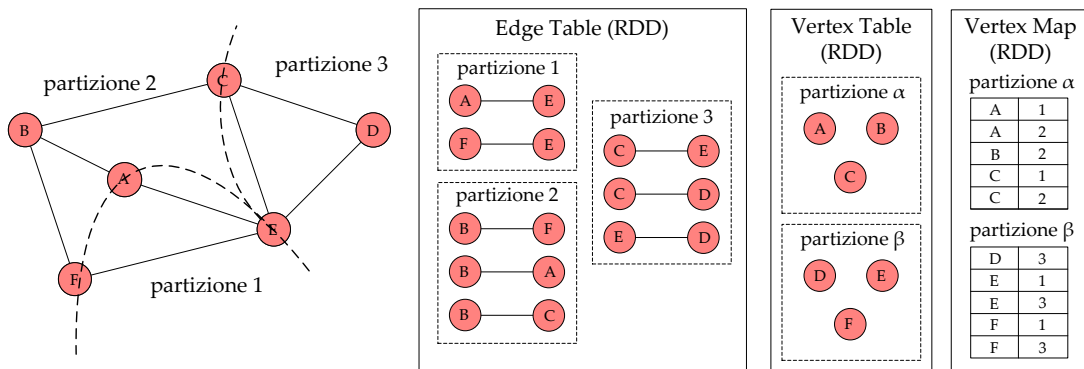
partizione 2
partizione 3
partizione 1
C
B
D
A
E
F

Edge Table (RDD)

partizione 1
A E
F E

partizione 2
B F
B A
B C

partizione 3
C E
C D
E D

Vertex Table (RDD)

partizione $\alpha$
A B
C

partizione $\beta$
D E
F

Vertex Map (RDD)

partizione $\alpha$

| A | 1 |
|---|---|
| A | 2 |
| B | 2 |
| C | 1 |
| C | 2 |

partizione $\beta$

| D | 3 |
|---|---|
| E | 1 |
| E | 3 |
| F | 1 |
| F | 3 |